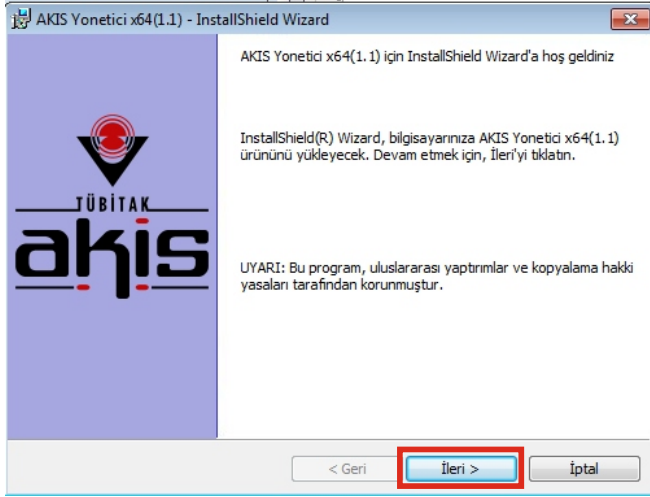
AKIS Yonetici x64(1.1) - InstallShield Wizard

TÜBİTAK
akis

AKIS Yonetici x64(1.1) için InstallShield Wizard'a hoş geldiniz

InstallShield(R) Wizard, bilgisayarınıza AKIS Yonetici x64(1.1) ürününü yükleyecek. Devam etmek için, İleri'yi tıklatın.

UYARI: Bu program, uluslararası yaptırımlar ve kopyalama hakki yasaları tarafından korunmuştur.

< Geri
İleri >
İptal